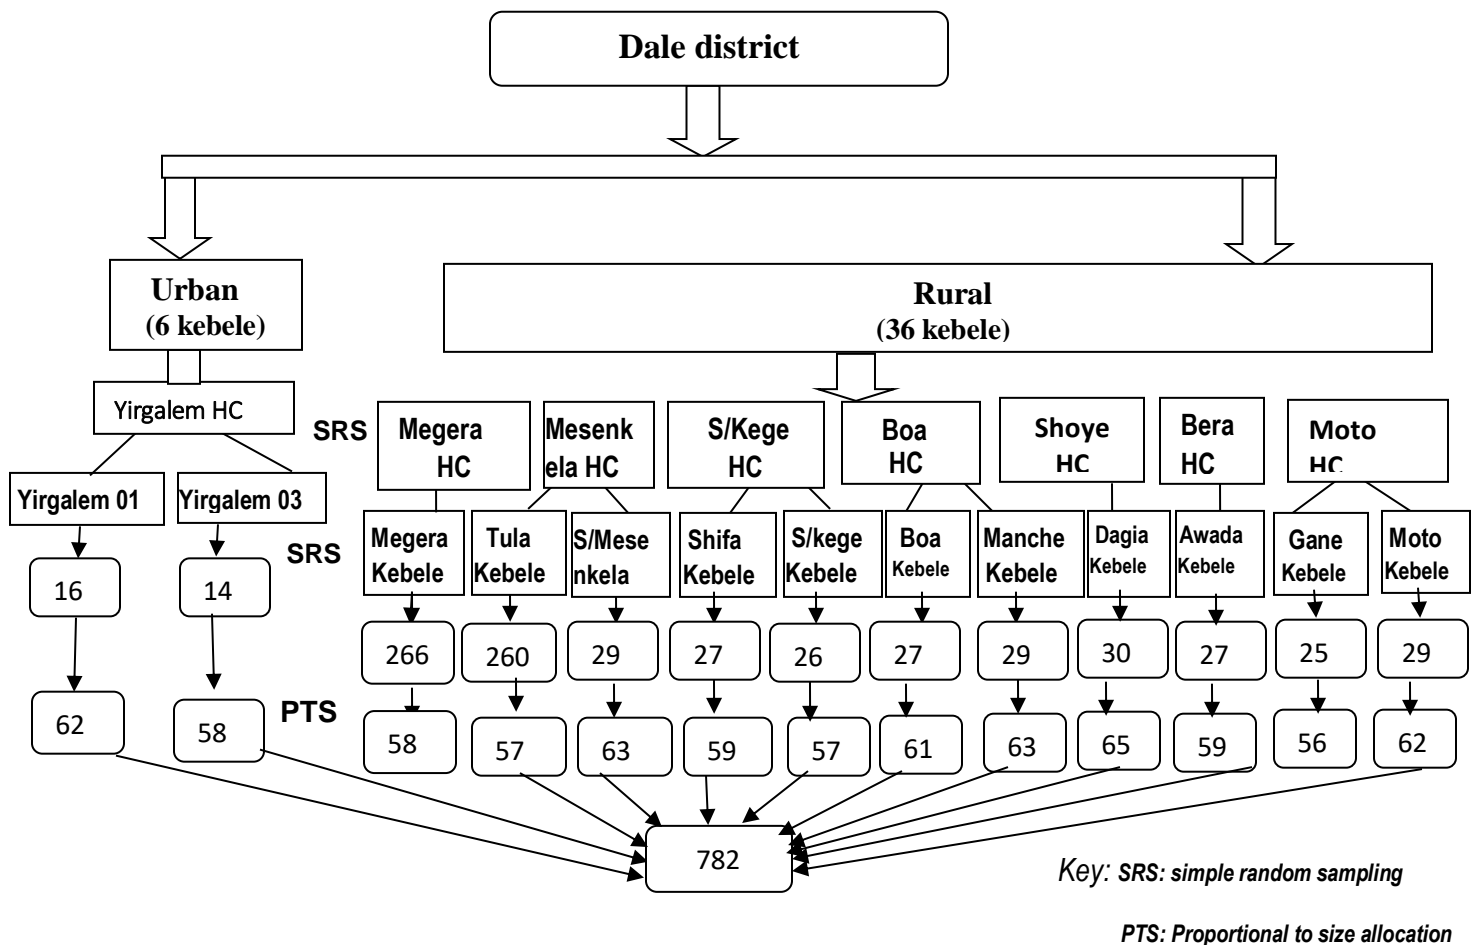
Dale district

Urban
(6 kebele)

Rural
(36 kebele)

Yirgalem HC

SRS

Megera HC

Mesenkela HC

S/Kege HC

Boa HC

Shoye HC

Bera HC

Moto HC

Yirgalem 01

Yirgalem 03

SRS

Megera Kebele

Tula Kebele

S/Mesenkela

Shifa Kebele

S/kege Kebele

Boa Kebele

Manche Kebele

Dagia Kebele

Awada Kebele

Gane Kebele

Moto Kebele

16

14

266

260

29

27

26

27

29

30

27

25

29

62

58

PTS

58

57

63

59

57

61

63

65

59

56

62

782

Key: SRS: simple random sampling

PTS: Proportional to size allocation